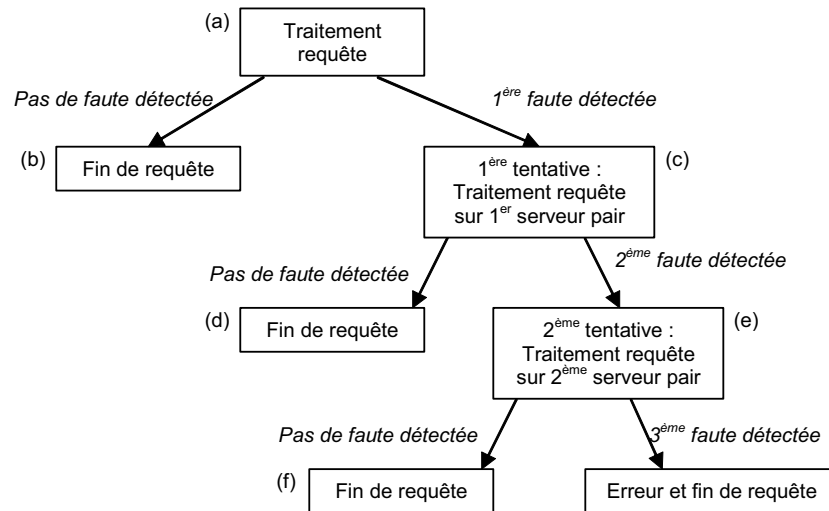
(a) Traitement requête

Pas de faute détectée

$1^{ère}$ faute détectée

(b) Fin de requête

$1^{ère}$ tentative : Traitement requête sur $1^{er}$ serveur pair (c)

Pas de faute détectée

$2^{ème}$ faute détectée

(d) Fin de requête

$2^{ème}$ tentative : Traitement requête sur $2^{ème}$ serveur pair (e)

Pas de faute détectée

$3^{ème}$ faute détectée

(f) Fin de requête

Erreur et fin de requête